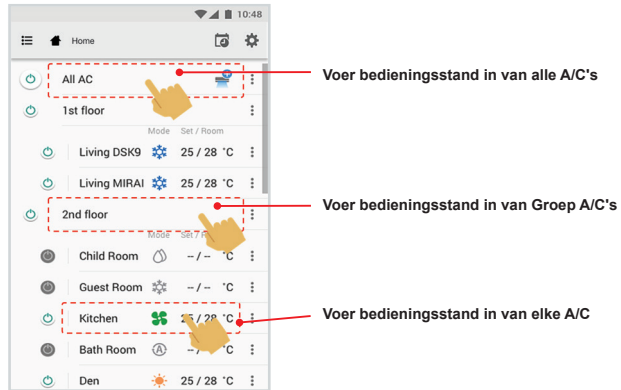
10:48

Home

All AC

1st floor

Mode Set / Room

Living DSK9 25 / 28 °C

Living MIRAI 25 / 28 °C

2nd floor

Mode Set / R

Child Room -- / -- °C

Guest Room -- / -- °C

Kitchen 25 / 28 °C

Bath Room -- / -- °C

Den 25 / 28 °C

Voer bedieningsstand in van alle A/C's

Voer bedieningsstand in van Groep A/C's

Voer bedieningsstand in van elke A/C